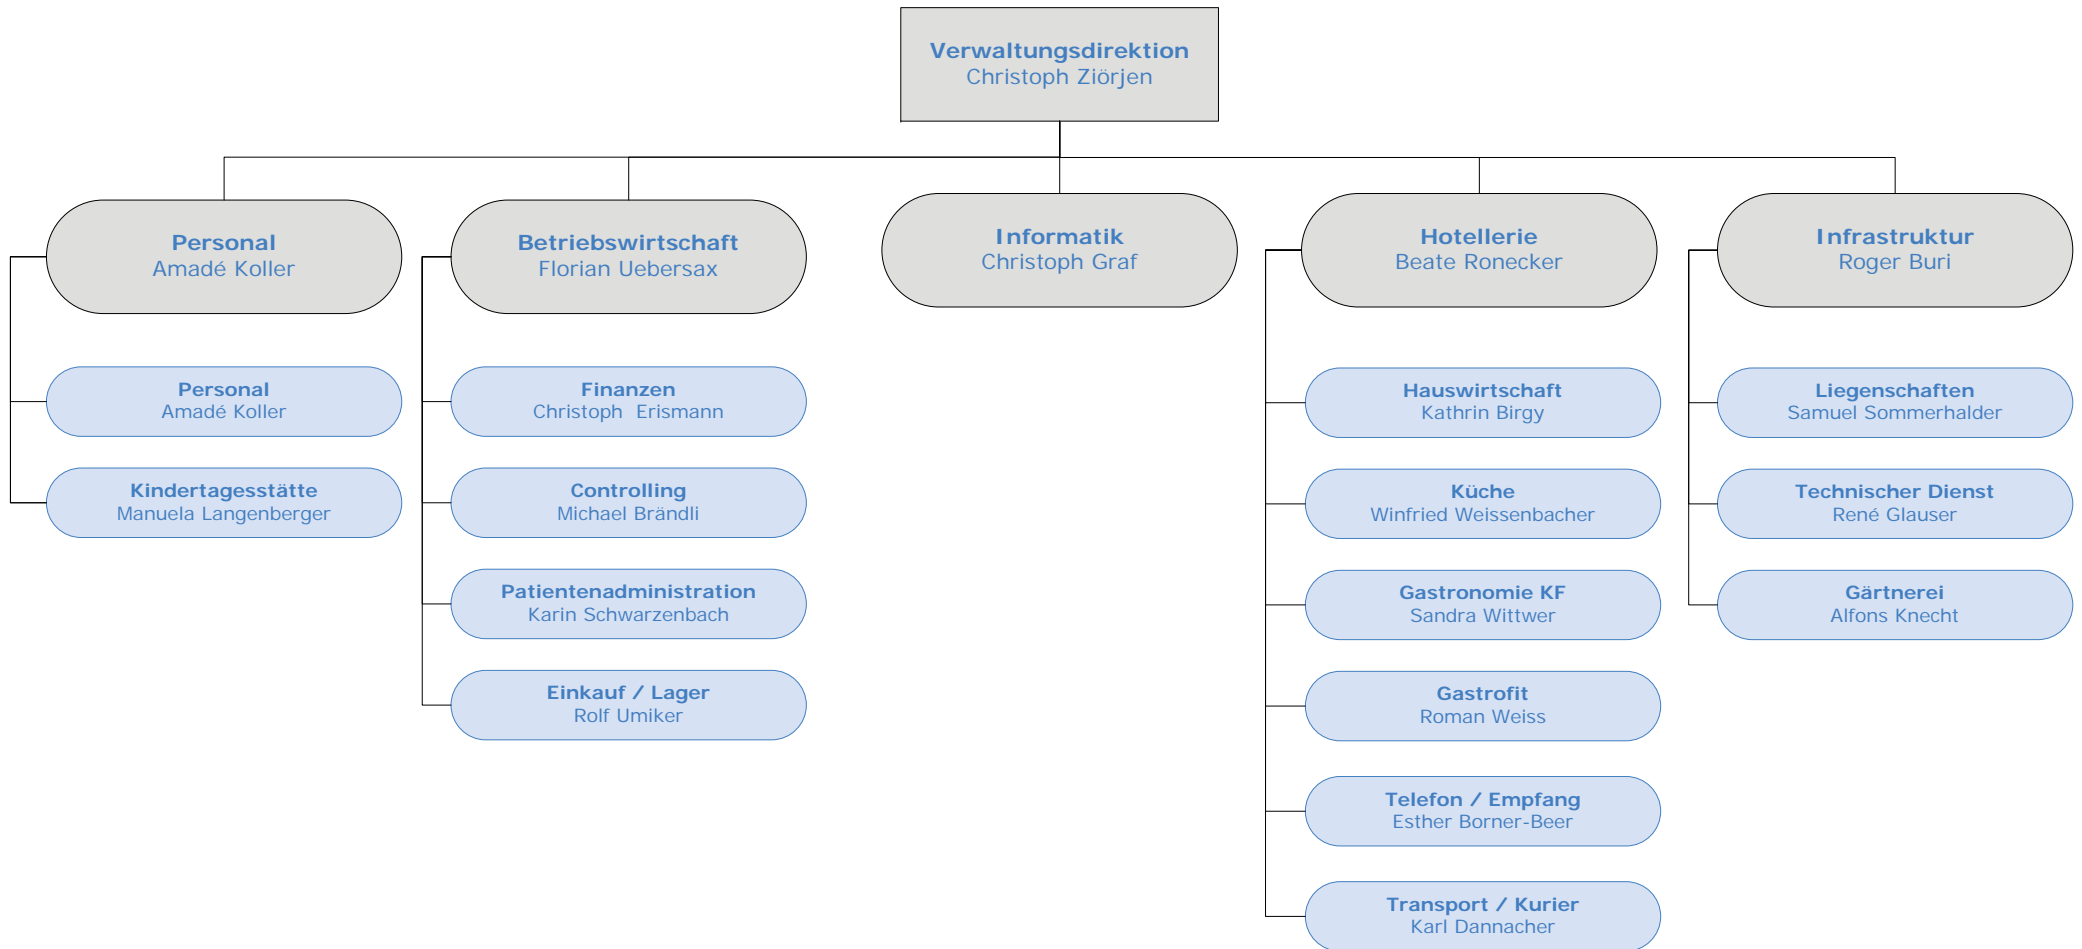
Verwaltungsdirektion
Christoph Ziörjen

Personal
Amadé Koller

Personal
Amadé Koller

Kindertagesstätte
Manuela Langenberger

Betriebswirtschaft
Florian Uebersax

Finanzen
Christoph Erismann

Controlling
Michael Brändli

Patientenadministration
Karin Schwarzenbach

Einkauf / Lager
Rolf Umiker

Informatik
Christoph Graf

Hotellerie
Beate Ronecker

Hauswirtschaft
Kathrin Birgy

Küche
Winfried Weissenbacher

Gastronomie KF
Sandra Wittwer

Gastrofit
Roman Weiss

Telefon / Empfang
Esther Borner-Beer

Transport / Kurier
Karl Dannacher

Infrastruktur
Roger Buri

Liegenschaften
Samuel Sommerhalder

Technischer Dienst
René Glauser

Gärtnerei
Alfons Knecht